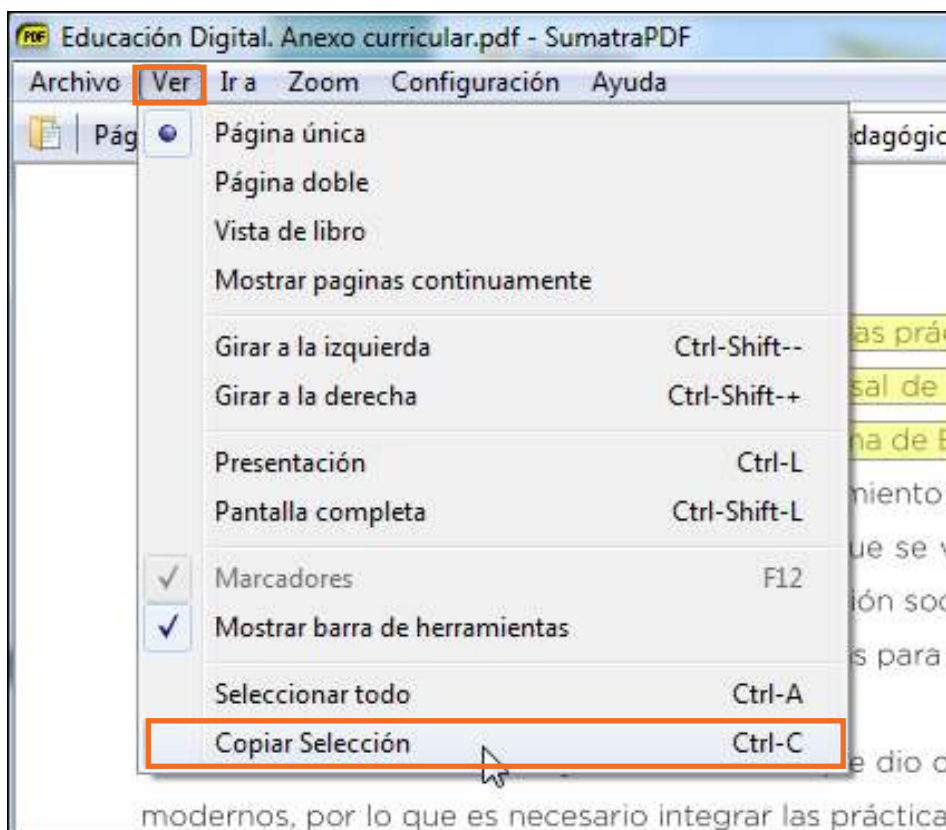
PDF Educación Digital. Anexo curricular.pdf - SumatraPDF

Archivo Ver Ir a Zoom Configuración Ayuda

Pág

Página única
Página doble
Vista de libro
Mostrar paginas continuamente

Girar a la izquierda Ctrl-Shift--
Girar a la derecha Ctrl-Shift-+

Presentación Ctrl-L
Pantalla completa Ctrl-Shift-L

Marcadores F12
Mostrar barra de herramientas

Seleccionar todo Ctrl-A
Copiar Selección Ctrl-C

dagógic

as prác
sal de
na de E
miento
ue se v
ión soc
s para
e dio c

modernos, por lo que es necesario integrar las práctica